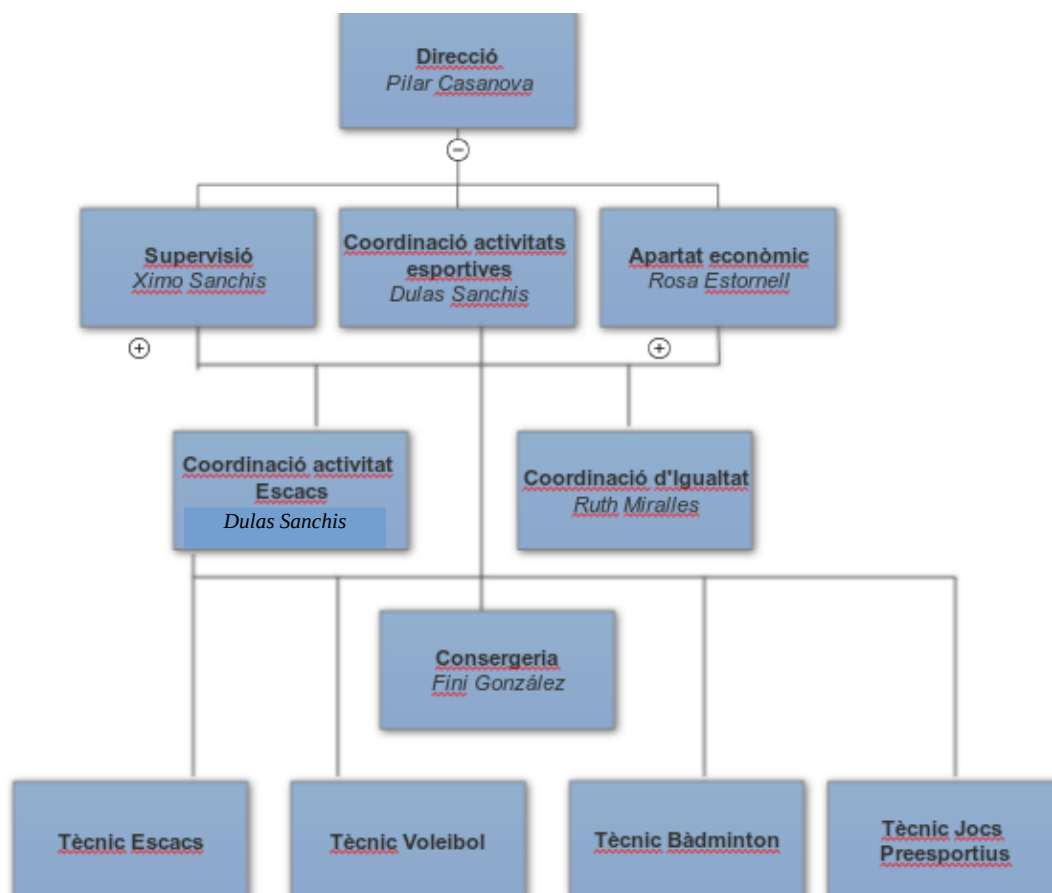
Direcció
Pilar Casanova

Supervisió
Ximo Sanchis

Coordinació activitats esportives
Dulas Sanchis

Apartat econòmic
Rosa Estornell

Coordinació activitat Escacs
Dulas Sanchis

Coordinació d'Igualtat
Ruth Miralles

Consergeria
Fini González

Tècnic Escacs

Tècnic Voleibol

Tècnic Bàdminton

Tècnic Jocs Preesportius